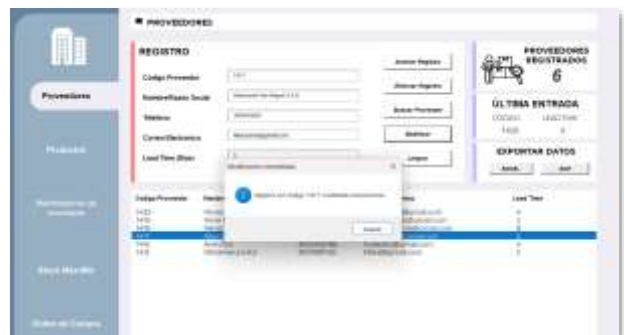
PROVEEDORES

Proveedores

Productos

Movimientos de inventario

Stock Mínimo

Orden de Compra

REGISTRO

Código Proveedor

Nombre/Razón Social

Teléfono

Correo Electrónico

Lead Time (Días)

Anterior Registro

Siguiente Registro

Buscar Proveedor

Modificar

Limpiar

PROVEEDORES REGISTRADOS

6

ÚLTIMA ENTRADA

CÓDIGO

1405

EXPORTAR DATOS

Excel

PDF

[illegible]

Código Proveedor

Lead Time

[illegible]

Aceptar